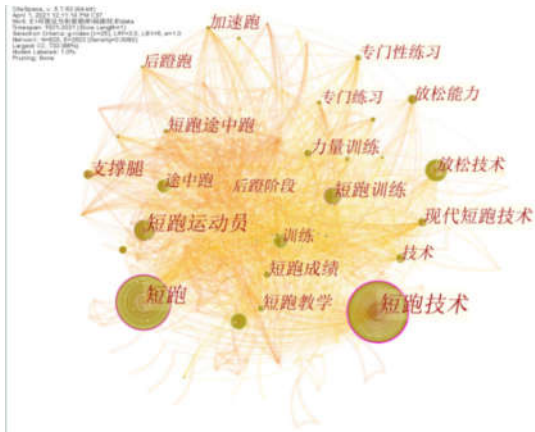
CiteSpace, v. 5.7.R2 (64-bit)
April 1, 2021 12:11:16 PM CST
Work: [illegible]
Timespan: 1975-2021 (Slice Length=1)
Selection Criteria: g-index (k=25), LRF=3.0, L/N=10, e=1.0
Network: N=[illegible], E=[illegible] (Density=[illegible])
Largest CC: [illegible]
Nodes Labeled: 1.0%
Pruning: None

加速跑
后蹬跑
专门性练习
专门练习
放松能力
短跑途中跑
力量训练
支撑腿
放松技术
途中跑
后蹬阶段
短跑训练
现代短跑技术
短跑运动员
训练
技术
短跑成绩
短跑
短跑教学
短跑技术